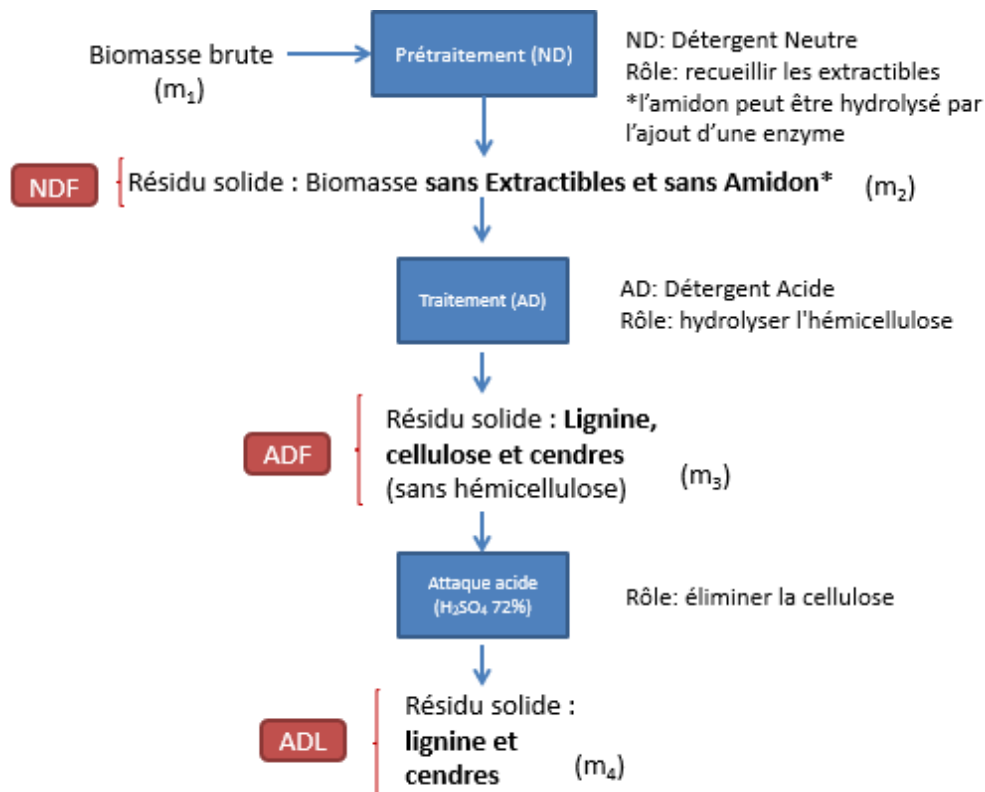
Biomasse brute
($m_1$)

Prétraitement (ND)

ND: Détergent Neutre
Rôle: recueillir les extractibles
*l'amidon peut être hydrolysé par l'ajout d'une enzyme

NDF

Résidu solide : Biomasse **sans Extractibles et sans Amidon*** ($m_2$)

Traitement (AD)

AD: Détergent Acide
Rôle: hydrolyser l'hémicellulose

ADF

Résidu solide : **Lignine, cellulose et cendres** (sans hémicellulose) ($m_3$)

Attaque acide ($H_2SO_4$ 72%)

Rôle: éliminer la cellulose

ADL

Résidu solide : **lignine et cendres** ($m_4$)